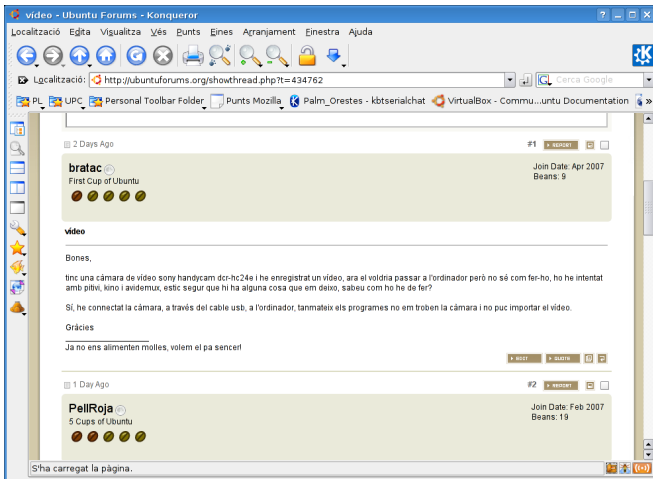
vídeo - Ubuntu Forums - Konqueror

Localització Edita Visualitza Vés Punts Eines Arranjament Finestra Ajuda

Localització: http://ubuntuforums.org/showthread.php?t=434762

Cerca Google

PL UPC Personal Toolbar Folder Punts Mozilla Palm_Orestes - kbtserialchat VirtualBox - Commu...untu Documentation

2 Days Ago

#1 REPORT

bratac
First Cup of Ubuntu

Join Date: Apr 2007
Beans: 9

video

Bones,

tinc una càmara de vídeo sony handycam dcr-hc24e i he enregistrat un vídeo, ara el voldria passar a l'ordinador però no sé com fer-ho, ho he intentat amb pitivi, kino i avidemux, estic segur que hi ha alguna cosa que em deixo, sabeu com ho he de fer?

Sí, he connectat la càmara, a través del cable usb, a l'ordinador, tanmateix els programes no em troben la càmara i no puc importar el vídeo.

Gràcies

Ja no ens alimenten molles, volem el pa sencer!

REPLY QUOTE

1 Day Ago

#2 REPORT

PellRoja
5 Cups of Ubuntu

Join Date: Feb 2007
Beans: 19

S'ha carregat la pàgina.